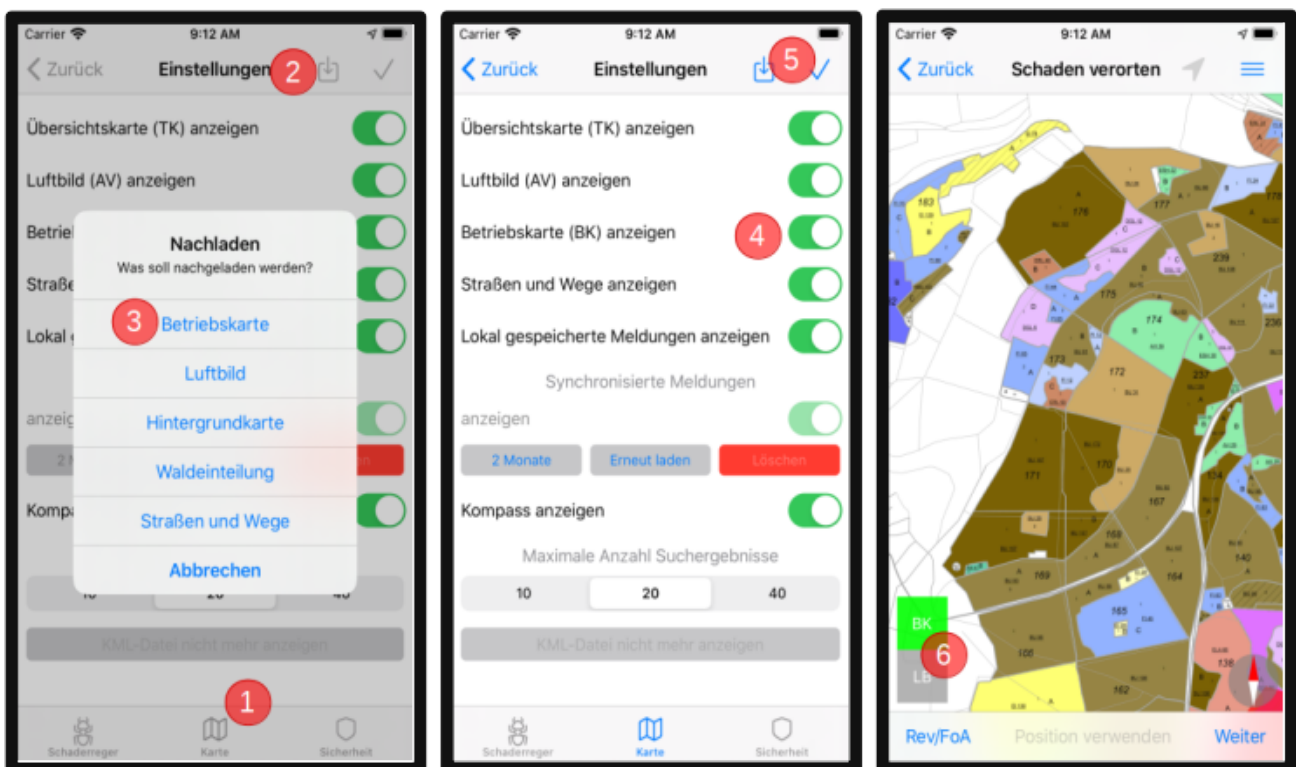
Carrier 9:12 AM

< Zurück Einstellungen 2 ✓

Übersichtskarte (TK) anzeigen

Luftbild (AV) anzeigen

Betrieb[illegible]

Straßen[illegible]

Lokal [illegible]

anzeig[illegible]

2 M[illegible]

Kompa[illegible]

10 20 40

KML-Datei nicht mehr anzeigen

Nachladen

Was soll nachgeladen werden?

3 Betriebskarte

Luftbild

Hintergrundkarte

Waldeinteilung

Straßen und Wege

Abbrechen

1

Schaderreger Karte Sicherheit

Carrier 9:12 AM

< Zurück Einstellungen 5

Übersichtskarte (TK) anzeigen

Luftbild (AV) anzeigen

Betriebskarte (BK) anzeigen 4

Straßen und Wege anzeigen

Lokal gespeicherte Meldungen anzeigen

Synchronisierte Meldungen

anzeigen

2 Monate Erneut laden Löschen

Kompass anzeigen

Maximale Anzahl Suchergebnisse

10 20 40

KML-Datei nicht mehr anzeigen

Schaderreger Karte Sicherheit

Carrier 9:12 AM

< Zurück Schaden verorten

183 176 177 239 175 174 236 173 172 237 171 170 167 168 169 164 165 140 166 138 162

BK

6

LB

Rev/FoA Position verwenden Weiter